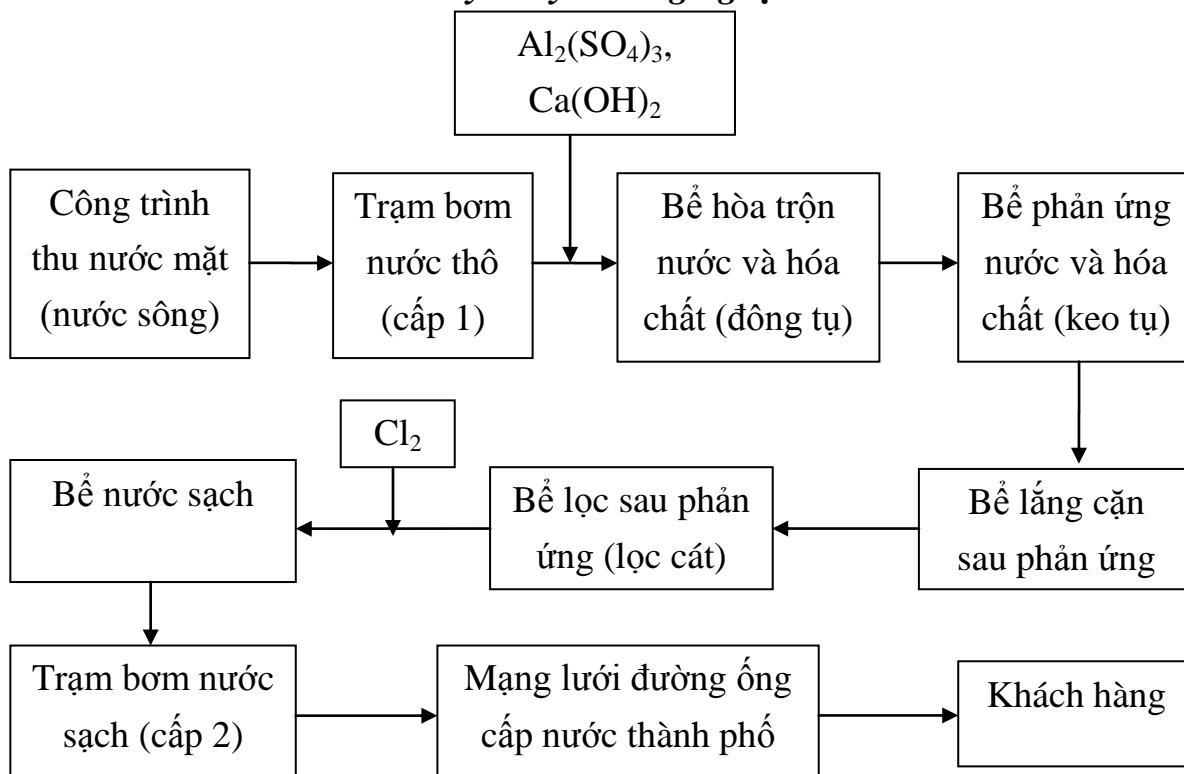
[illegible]

$Al_2(SO_4)_3$, $Ca(OH)_2$

Công trình thu nước mặt (nước sông)

Trạm bơm nước thô (cấp 1)

Bể hòa trộn nước và hóa chất (đông tụ)

Bể phản ứng nước và hóa chất (keo tụ)

$Cl_2$

Bể nước sạch

Bể lọc sau phản ứng (lọc cát)

Bể lắng cặn sau phản ứng

Trạm bơm nước sạch (cấp 2)

Mạng lưới đường ống cấp nước thành phố

Khách hàng